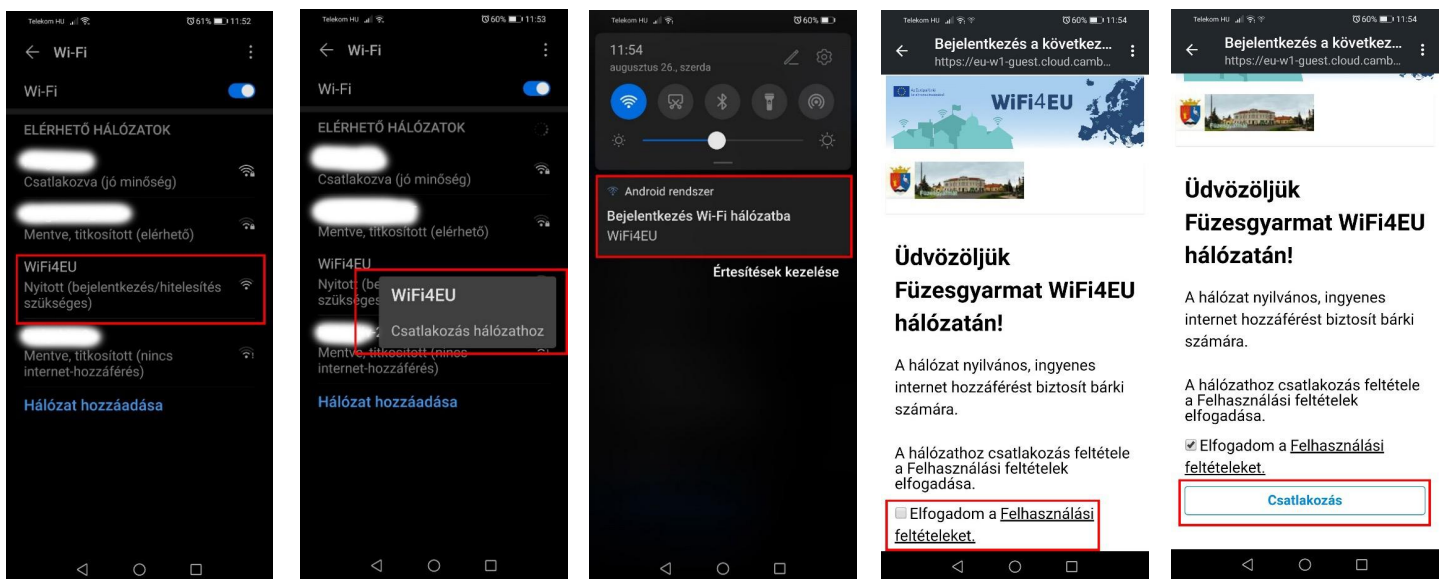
Telekom HU 61% 11:52

← Wi-Fi

Wi-Fi

ELÉRHETŐ HÁLÓZATOK

Csatlakozva (jó minőség)

Mentve, titkosított (elérhető)

WiFi4EU
Nyitott (bejelentkezés/hitelesítés szükséges)

Mentve, titkosított (nincs internet-hozzáférés)

Hálózat hozzáadása

Telekom HU 60% 11:53

← Wi-Fi

Wi-Fi

ELÉRHETŐ HÁLÓZATOK

Csatlakozva (jó minőség)

Mentve, titkosított (elérhető)

WiFi4EU
Nyitott (be
szükséges

WiFi4EU

Csatlakozás hálózathoz

Mentve, titkosított (nincs internet-hozzáférés)

Hálózat hozzáadása

Telekom HU 60%

11:54
augusztus 26., szerda

Android rendszer
Bejelentkezés Wi-Fi hálózatba
WiFi4EU

Értesítések kezelése

Telekom HU 60% 11:54

← Bejelentkezés a következ...
https://eu-w1-guest.cloud.camb...

WiFi4EU

Üdvözöljük Füzesgyarmat WiFi4EU hálózatán!

A hálózat nyilvános, ingyenes internet hozzáférést biztosít bárki számára.

A hálózathoz csatlakozás feltétele a Felhasználási feltételek elfogadása.

Elfogadom a Felhasználási feltételeket.

Telekom HU 60% 11:54

← Bejelentkezés a következ...
https://eu-w1-guest.cloud.camb...

Üdvözöljük Füzesgyarmat WiFi4EU hálózatán!

A hálózat nyilvános, ingyenes internet hozzáférést biztosít bárki számára.

A hálózathoz csatlakozás feltétele a Felhasználási feltételek elfogadása.

Elfogadom a Felhasználási feltételeket.

Csatlakozás